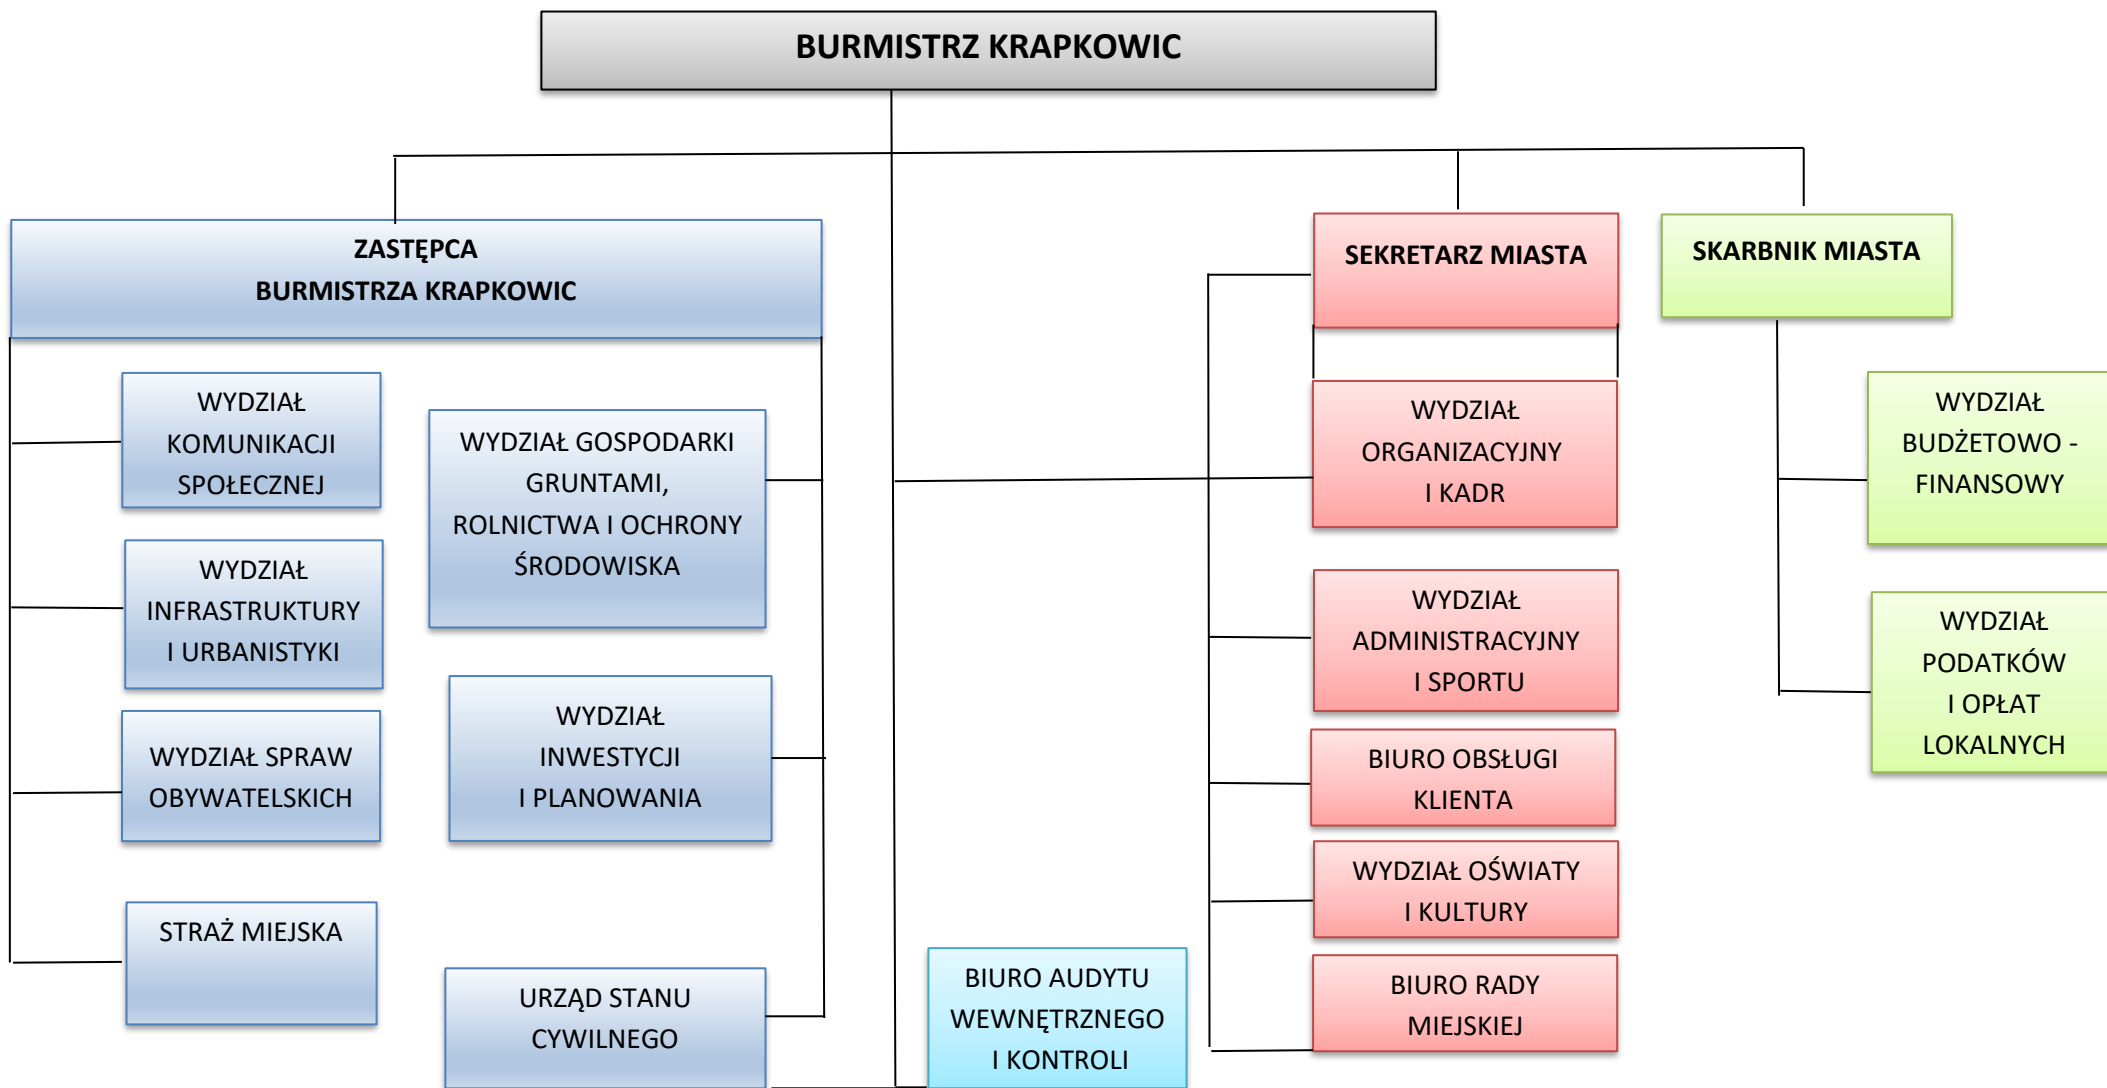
BURMISTRZ KRAPKOWIC

ZASTĘPCA BURMISTRZA KRAPKOWIC

SEKRETARZ MIASTA

SKARBNIK MIASTA

WYDZIAŁ KOMUNIKACJI SPOŁECZNEJ

WYDZIAŁ INFRASTRUKTURY I URBANISTYKI

WYDZIAŁ SPRAW OBYWATELSKICH

STRAŻ MIEJSKA

WYDZIAŁ GOSPODARKI GRUNTAMI, ROLNICTWA I OCHRONY ŚRODOWISKA

WYDZIAŁ INWESTYCJI I PLANOWANIA

URZĄD STANU CYWILNEGO

BIURO AUDYTU WEWNĘTRZNEGO I KONTROLI

WYDZIAŁ ORGANIZACYJNY I KADR

WYDZIAŁ ADMINISTRACYJNY I SPORTU

BIURO OBSŁUGI KLIENTA

WYDZIAŁ OŚWIATY I KULTURY

BIURO RADY MIEJSKIEJ

WYDZIAŁ BUDŻETOWO - FINANSOWY

WYDZIAŁ PODATKÓW I OPŁAT LOKALNYCH